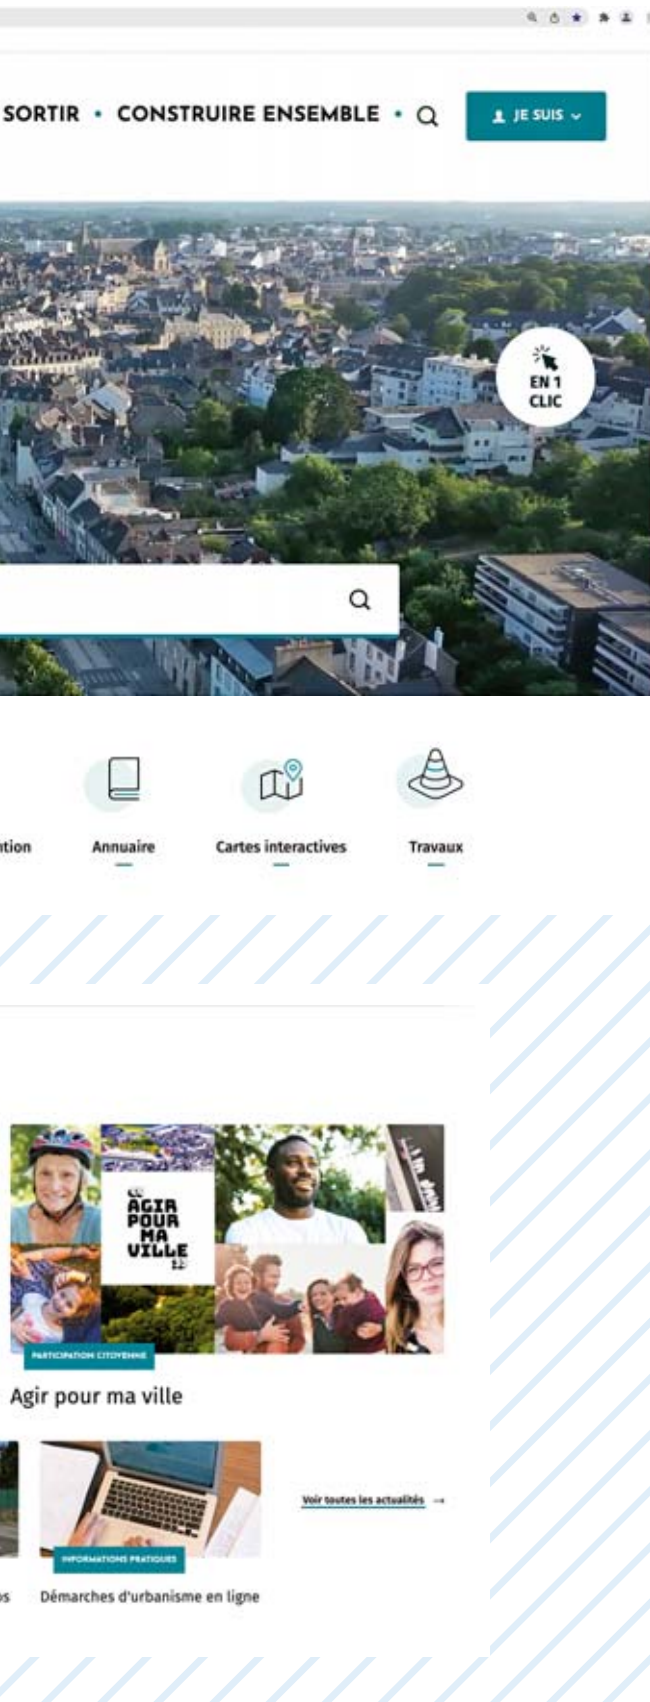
SORTIR • CONSTRUIRE ENSEMBLE •

JE SUIS

EN 1 CLIC

tion

Annuaire

Cartes interactives

Travaux

AGIR POUR MA VILLE

PARTICIPATION CITOYENNE

Agir pour ma ville

INFORMATIONS PRATIQUES

Voir toutes les actualités →

os

Démarches d'urbanisme en ligne